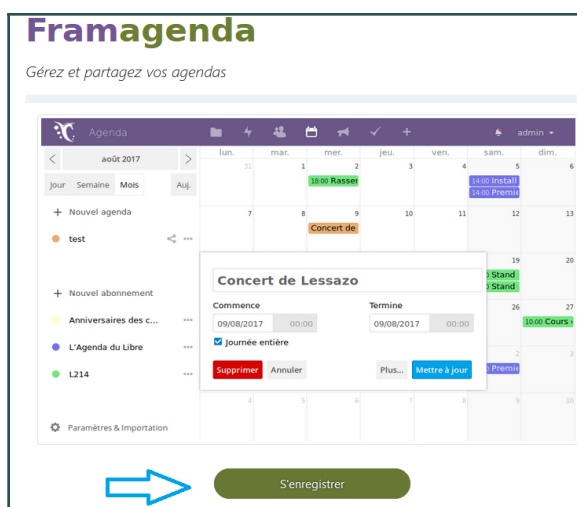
Framagenda

Gérez et partagez vos agendas

Agenda

admin

<  août 2017  >

Jour Semaine Mois Auj.

+ Nouvel agenda

test

+ Nouvel abonnement

Anniversaires des c...

L'Agenda du Libre

L214

Paramètres & Importation

| lun. | mar. | mer. | jeu. | ven. | sam. | dim. |
|---|---|---|---|---|---|---|
| 31 | 1 | 2 18:00 Rassen | 3 | 4 | 5 14:00 Install 14:00 Premie | 6 |
| 7 | 8 | 9 Concert de | 10 | 11 | 12 | 13 |
| | | | | | 19 Stand Stand | 20 |
| | | | | | 26 | 27 10:00 Cours |
| | | | | | 2 Premie | 3 |
| 4 | 5 | 6 | 7 | 8 | 9 | 10 |

Concert de Lessazo

Commence
09/08/2017 00:00

Termine
09/08/2017 00:00

Journée entière

Supprimer Annuler Plus... Mettre à jour

S'enregistrer